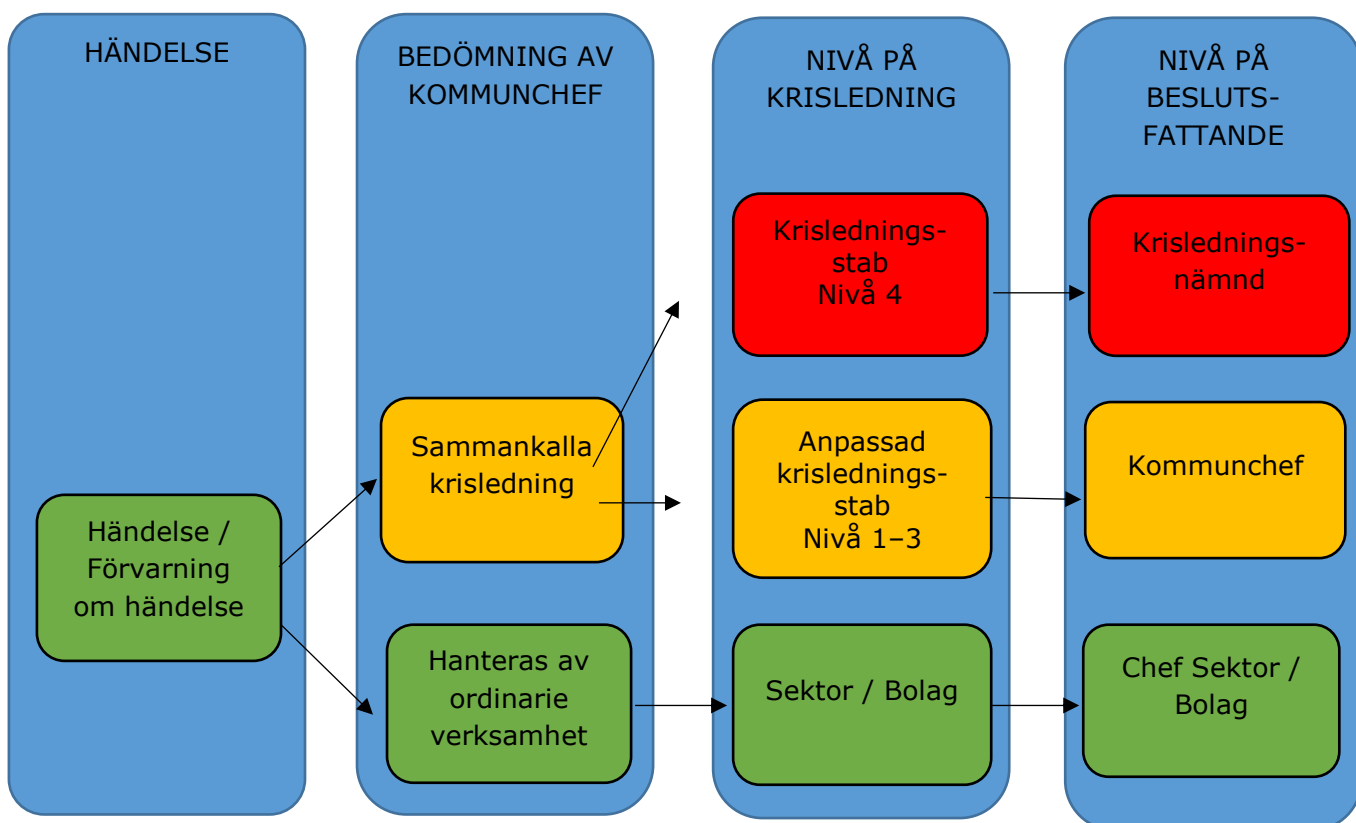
HÄNDELSE

BEDÖMNING AV KOMMUNCHEF

NIVÅ PÅ KRISLEDNING

NIVÅ PÅ BESLUTS-FATTANDE

Händelse / Förvarning om händelse

Sammankalla krisledning

Hanteras av ordinarie verksamhet

Krislednings-stab Nivå 4

Anpassad krislednings-stab Nivå 1–3

Sektor / Bolag

Krislednings-nämnd

Kommunchef

Chef Sektor / Bolag